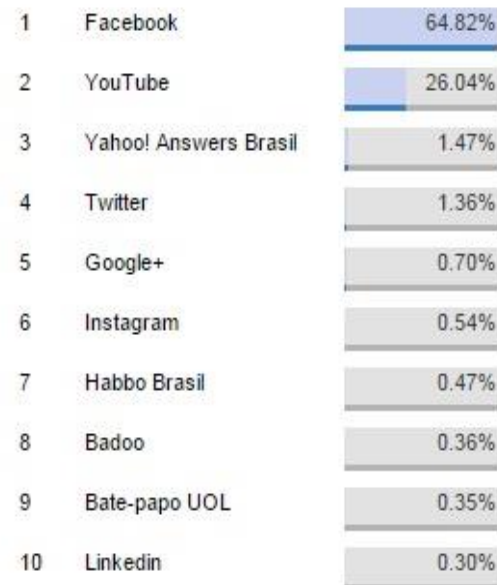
| | | |
|---|---|---|
| 1 | Facebook | 64.82% |
| 2 | YouTube | 26.04% |
| 3 | Yahoo! Answers Brasil | 1.47% |
| 4 | Twitter | 1.36% |
| 5 | Google+ | 0.70% |
| 6 | Instagram | 0.54% |
| 7 | Habbo Brasil | 0.47% |
| 8 | Badoo | 0.36% |
| 9 | Bate-papo UOL | 0.35% |
| 10 | Linkedin | 0.30% |